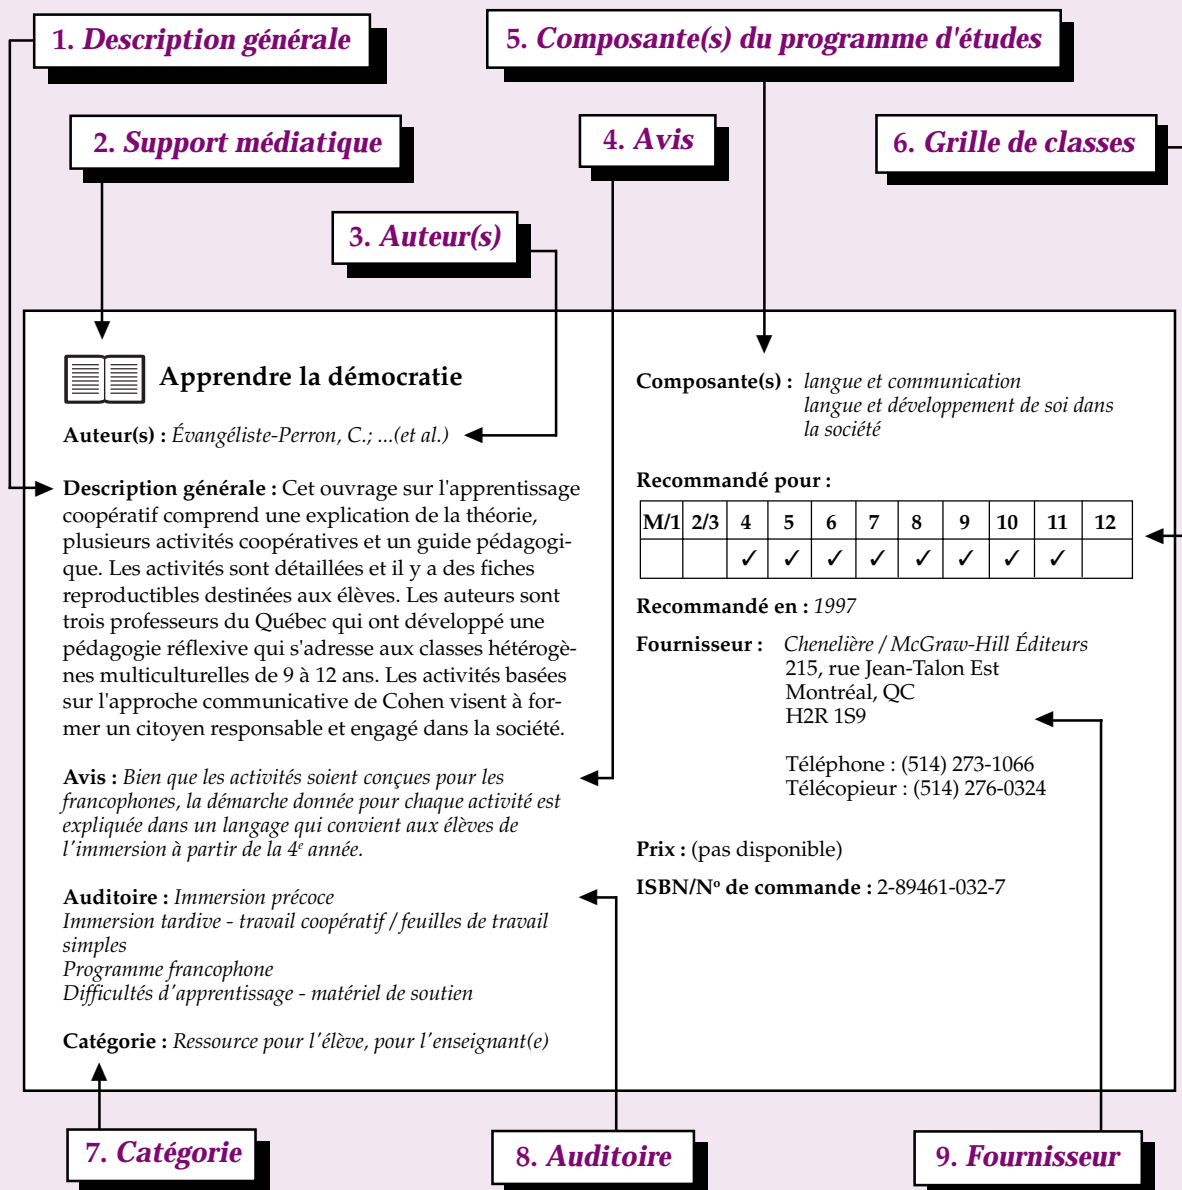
1. Description générale

5. Composante(s) du programme d'études

2. Support médiatique

4. Avis

6. Grille de classes

3. Auteur(s)

Apprendre la démocratie

Auteur(s) : Évangéliste-Perron, C.; ...(et al.)

Description générale : Cet ouvrage sur l'apprentissage coopératif comprend une explication de la théorie, plusieurs activités coopératives et un guide pédagogique. Les activités sont détaillées et il y a des fiches reproductibles destinées aux élèves. Les auteurs sont trois professeurs du Québec qui ont développé une pédagogie réflexive qui s'adresse aux classes hétérogènes multiculturelles de 9 à 12 ans. Les activités basées sur l'approche communicative de Cohen visent à former un citoyen responsable et engagé dans la société.

Avis : Bien que les activités soient conçues pour les francophones, la démarche donnée pour chaque activité est expliquée dans un langage qui convient aux élèves de l'immersion à partir de la 4e année.

Auditoire : Immersion précoce
Immersion tardive - travail coopératif / feuilles de travail simples
Programme francophone
Difficultés d'apprentissage - matériel de soutien

Catégorie : Ressource pour l'élève, pour l'enseignant(e)

Composante(s) : langue et communication
langue et développement de soi dans la société

Recommandé pour :

| M/1 | 2/3 | 4 | 5 | 6 | 7 | 8 | 9 | 10 | 11 | 12 |
|---|---|---|---|---|---|---|---|---|---|---|
| | | ✓ | ✓ | ✓ | ✓ | ✓ | ✓ | ✓ | ✓ | |

Recommandé en : 1997

Fournisseur : Chenelière / McGraw-Hill Éditeurs
215, rue Jean-Talon Est
Montréal, QC
H2R 1S9

Téléphone : (514) 273-1066
Télécopieur : (514) 276-0324

Prix : (pas disponible)

ISBN/No de commande : 2-89461-032-7

7. Catégorie

8. Auditoire

9. Fournisseur